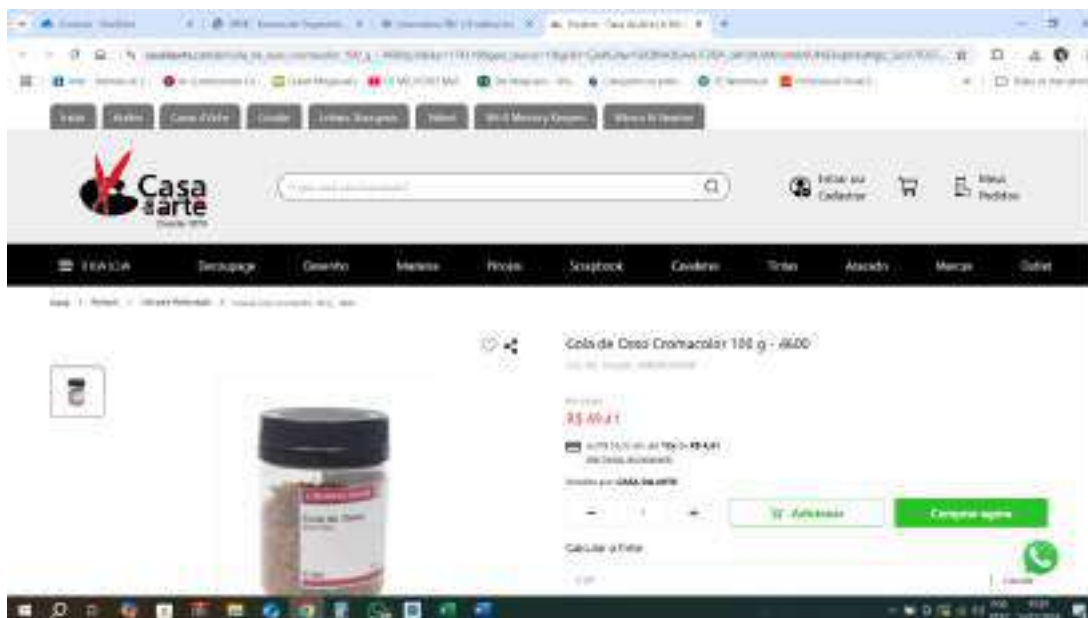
Casa da arte
Desde 1974

Entrar ou Cadastrar

Meus Pedidos

Decoupage
Desenho
Madeira
Pincéis
Scrapbook
Cavaletes
Tintas
Atacado
Marcas
Outlet

Cola de Osso Cromacolor 100 g - 4600

R$ 49,41

Comprar agora

Calcular o Frete

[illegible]